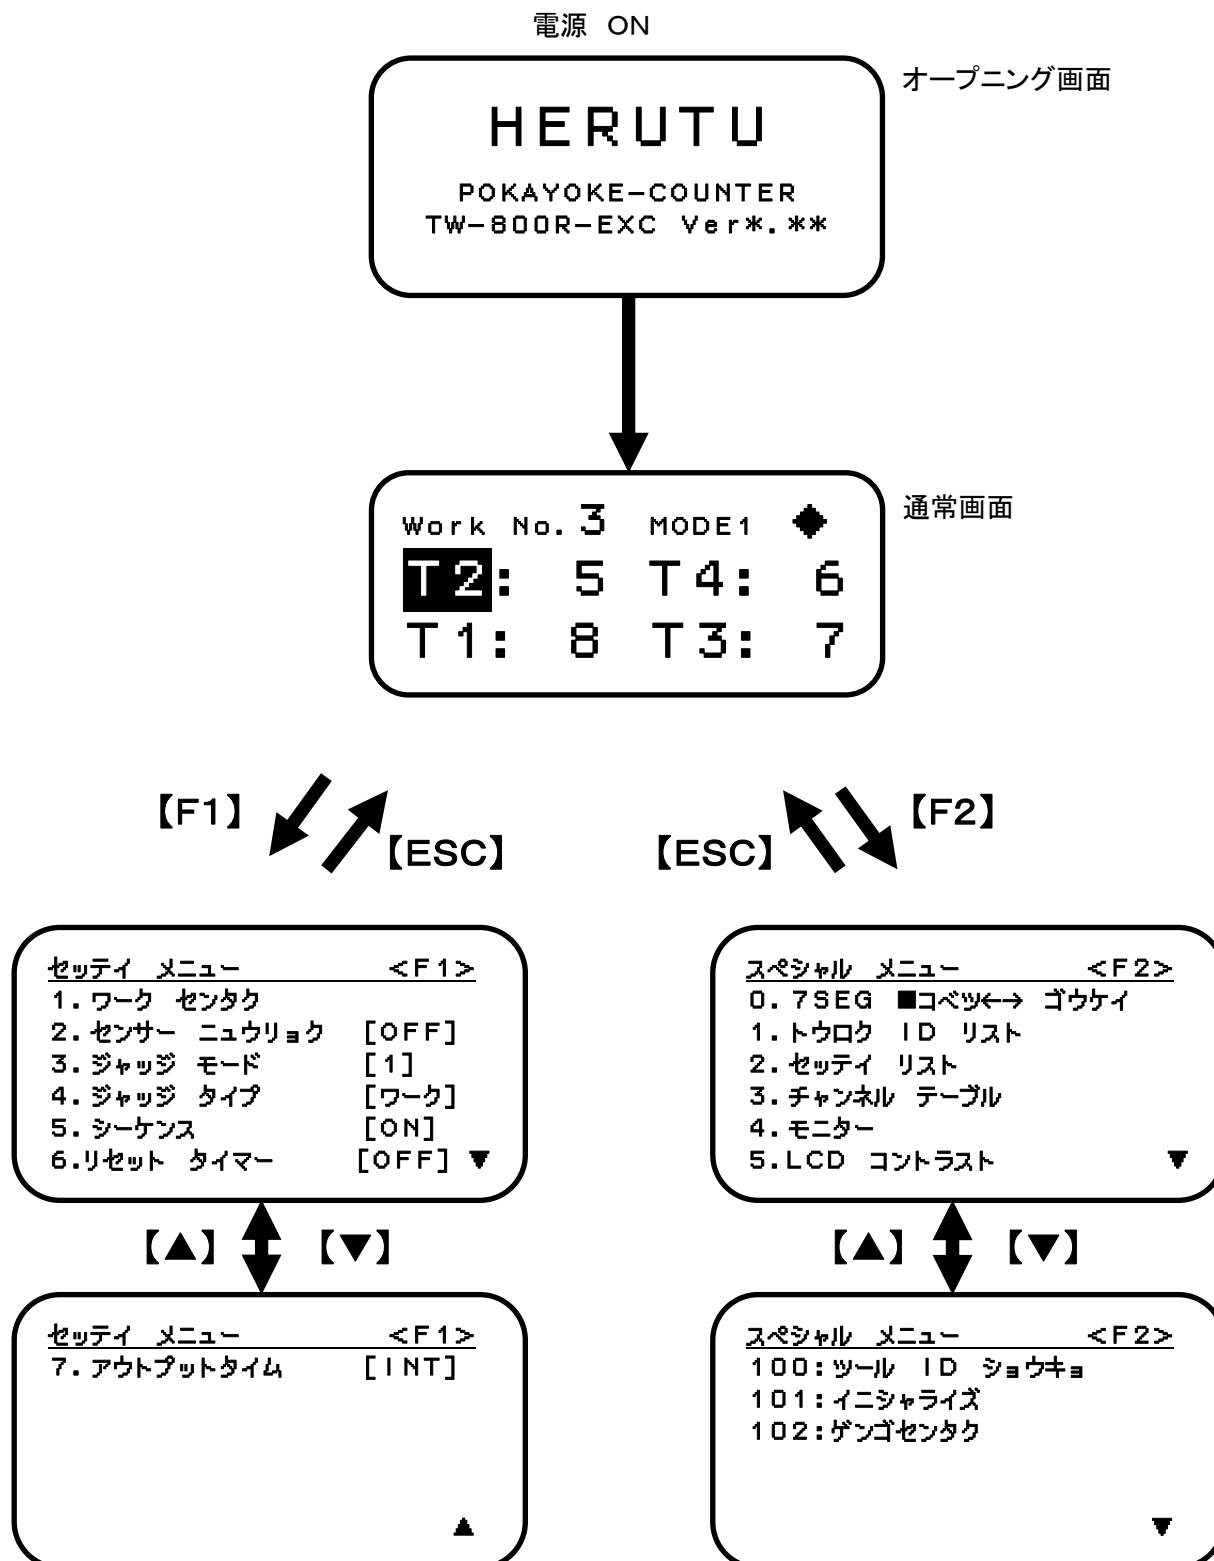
電源 ON

オープニング画面

HERUTU

POKAYOKE-COUNTER
TW-800R-EXC Ver*.**

通常画面

Work No. 3 MODE1 ◆
T2: 5 T4: 6
T1: 8 T3: 7

【F1】 【ESC】

【ESC】 【F2】

セッテイ メニュー <F1>
1. ワーク センタク
2. センサー ニュウリョク [OFF]
3. ジャッジ モード [1]
4. ジャッジ タイプ [ワーク]
5. シーケンス [ON]
6.リセット タイマー [OFF] ▼

スペシャル メニュー <F2>
0. 7SEG ■コベツ←→ ゴウケイ
1. トウロク ID リスト
2. セッテイ リスト
3. チャンネル テーブル
4. モニター
5.LCD コントラスト ▼

【▲】 【▼】

【▲】 【▼】

セッテイ メニュー <F1>
7. アウトプットタイム [INT]
▲

スペシャル メニュー <F2>
100:ツール ID ショウキョ
101:イニシャライズ
102:ゲンゴセンタク
▼